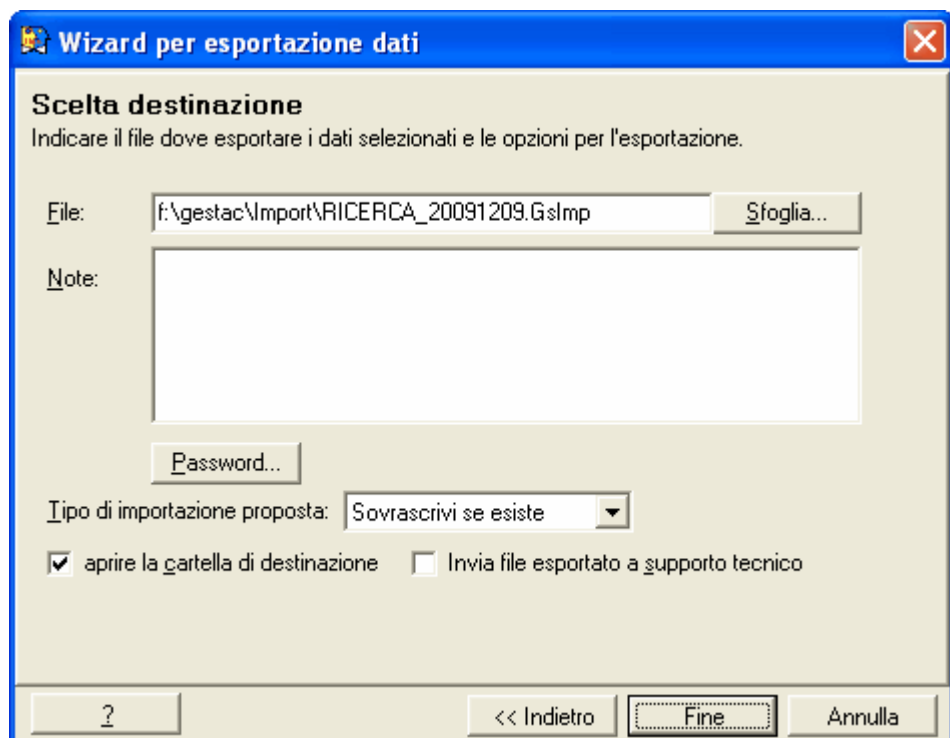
Wizard per esportazione dati

Scelta destinazione
Indicare il file dove esportare i dati selezionati e le opzioni per l'esportazione.

File: f:\gestac\Import\RICERCA_20091209.GsImp
Sfoglia...

Note:

Password...

Tipo di importazione proposta: Sovrascrivi se esiste

aprire la cartella di destinazione
Invia file esportato a supporto tecnico

?
<< Indietro
Fine
Annulla